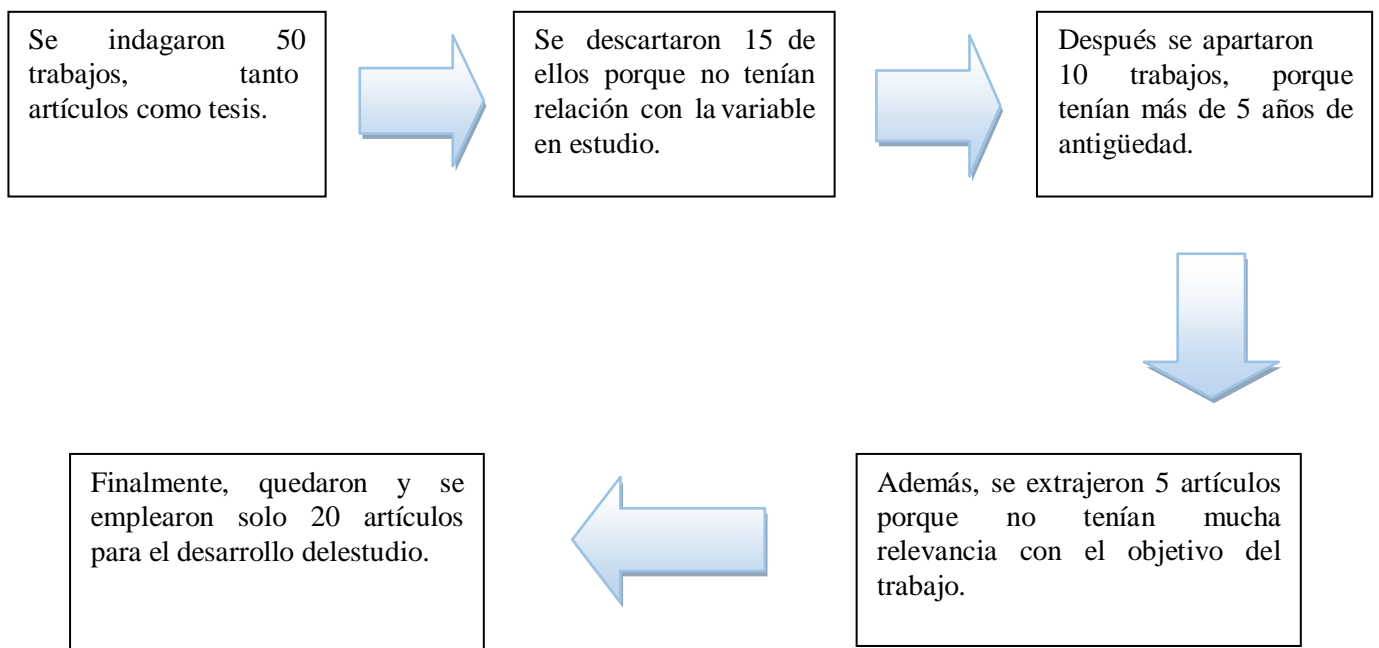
Se indagaron 50 trabajos, tanto artículos como tesis.

Se descartaron 15 de ellos porque no tenían relación con la variable en estudio.

Después se apartaron 10 trabajos, porque tenían más de 5 años de antigüedad.

Además, se extrajeron 5 artículos porque no tenían mucha relevancia con el objetivo del trabajo.

Finalmente, quedaron y se emplearon solo 20 artículos para el desarrollo delestudio.